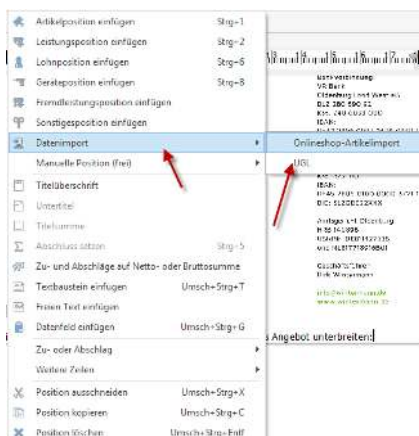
Artikelposition einfügen Strg+1
Leistungsposition einfügen Strg+2
Lohnposition einfügen Strg+6
Geräteposition einfügen Strg+8
Fremdleistungsposition einfügen
Sonstigeposition einfügen
Datenimport
Manuelle Position (frei)
Titelüberschrift
Untertitel
Titelsumme
Abschluss setzen Strg+5
Zu- und Abschläge auf Netto- oder Bruttosumme
Textbaustein einfügen Umsch+Strg+T
Freien Text einfügen
Datenfeld einfügen Umsch+Strg+G
Zu- oder Abschlag
Weitere Zeilen
Position ausschneiden Umsch+Strg+X
Position kopieren Umsch+Strg+C
Position löschen Umsch+Strg+Entf

Onlineshop-Artikelimport
UGL

Bankverbindung
VR Bank
Oldenburg Land West eG
BLZ 280 590 51
Kto. 240 0000 000
IBAN:
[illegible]
IBAN:
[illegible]
BIC: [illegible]
Amtsgericht Oldenburg
HRB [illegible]
USt-IdNr. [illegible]
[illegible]
Geschäftsführer
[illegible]
info@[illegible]
www.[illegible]

s Angebot unterbreiten: